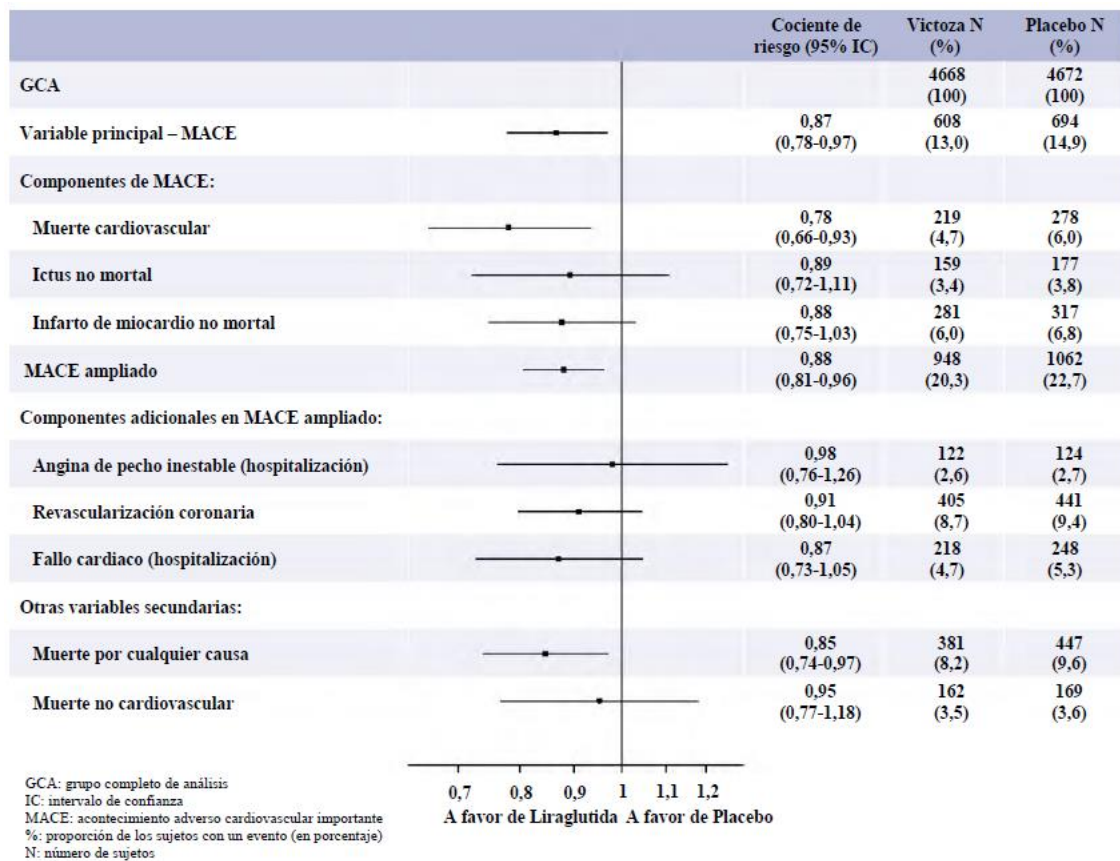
| | Cociente de riesgo (95% IC) | Victoza N (%) | Placebo N (%) |
|---|---|---|---|
| GCA | | 4668 (100) | 4672 (100) |
| Variable principal – MACE | 0,87 (0,78-0,97) | 608 (13,0) | 694 (14,9) |
| Componentes de MACE: | | | |
| Muerte cardiovascular | 0,78 (0,66-0,93) | 219 (4,7) | 278 (6,0) |
| Ictus no mortal | 0,89 (0,72-1,11) | 159 (3,4) | 177 (3,8) |
| Infarto de miocardio no mortal | 0,88 (0,75-1,03) | 281 (6,0) | 317 (6,8) |
| MACE ampliado | 0,88 (0,81-0,96) | 948 (20,3) | 1062 (22,7) |
| Componentes adicionales en MACE ampliado: | | | |
| Angina de pecho inestable (hospitalización) | 0,98 (0,76-1,26) | 122 (2,6) | 124 (2,7) |
| Revascularización coronaria | 0,91 (0,80-1,04) | 405 (8,7) | 441 (9,4) |
| Fallo cardiaco (hospitalización) | 0,87 (0,73-1,05) | 218 (4,7) | 248 (5,3) |
| Otras variables secundarias: | | | |
| Muerte por cualquier causa | 0,85 (0,74-0,97) | 381 (8,2) | 447 (9,6) |
| Muerte no cardiovascular | 0,95 (0,77-1,18) | 162 (3,5) | 169 (3,6) |

0,7 0,8 0,9 1 1,1 1,2
A favor de Liraglutida A favor de Placebo

GCA: grupo completo de análisis
IC: intervalo de confianza
MACE: acontecimiento adverso cardiovascular importante
%: proporción de los sujetos con un evento (en porcentaje)
N: número de sujetos